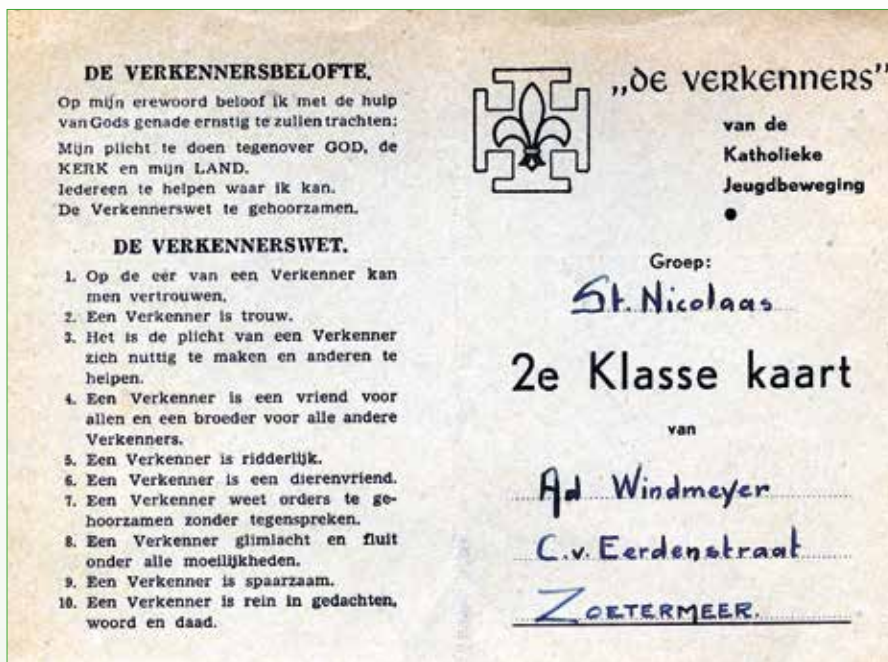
DE VERKENNERSBELOFTE.

Op mijn erewoord beloof ik met de hulp van Gods genade ernstig te zullen trachten:

Mijn plicht te doen tegenover GOD, de KERK en mijn LAND.
Iedereen te helpen waar ik kan.
De Verkennerswet te gehoorzamen.

DE VERKENNERSWET.

1. Op de eer van een Verkenner kan men vertrouwen.
2. Een Verkenner is trouw.
3. Het is de plicht van een Verkenner zich nuttig te maken en anderen te helpen.
4. Een Verkenner is een vriend voor allen en een broeder voor alle andere Verkenners.
5. Een Verkenner is ridderlijk.
6. Een Verkenner is een dierenvriend.
7. Een Verkenner weet orders te gehoorzamen zonder tegenspreken.
8. Een Verkenner glimlacht en fluit onder alle moeilijkheden.
9. Een Verkenner is spaarzaam.
10. Een Verkenner is rein in gedachten, woord en daad.

„de verkenners"
van de
Katholieke
Jeugdbeweging

Groep:
St. Nicolaas

2e Klasse kaart

van

Ad Windmeyer
C.v. Eerdenstraat
ZOETERMEER.